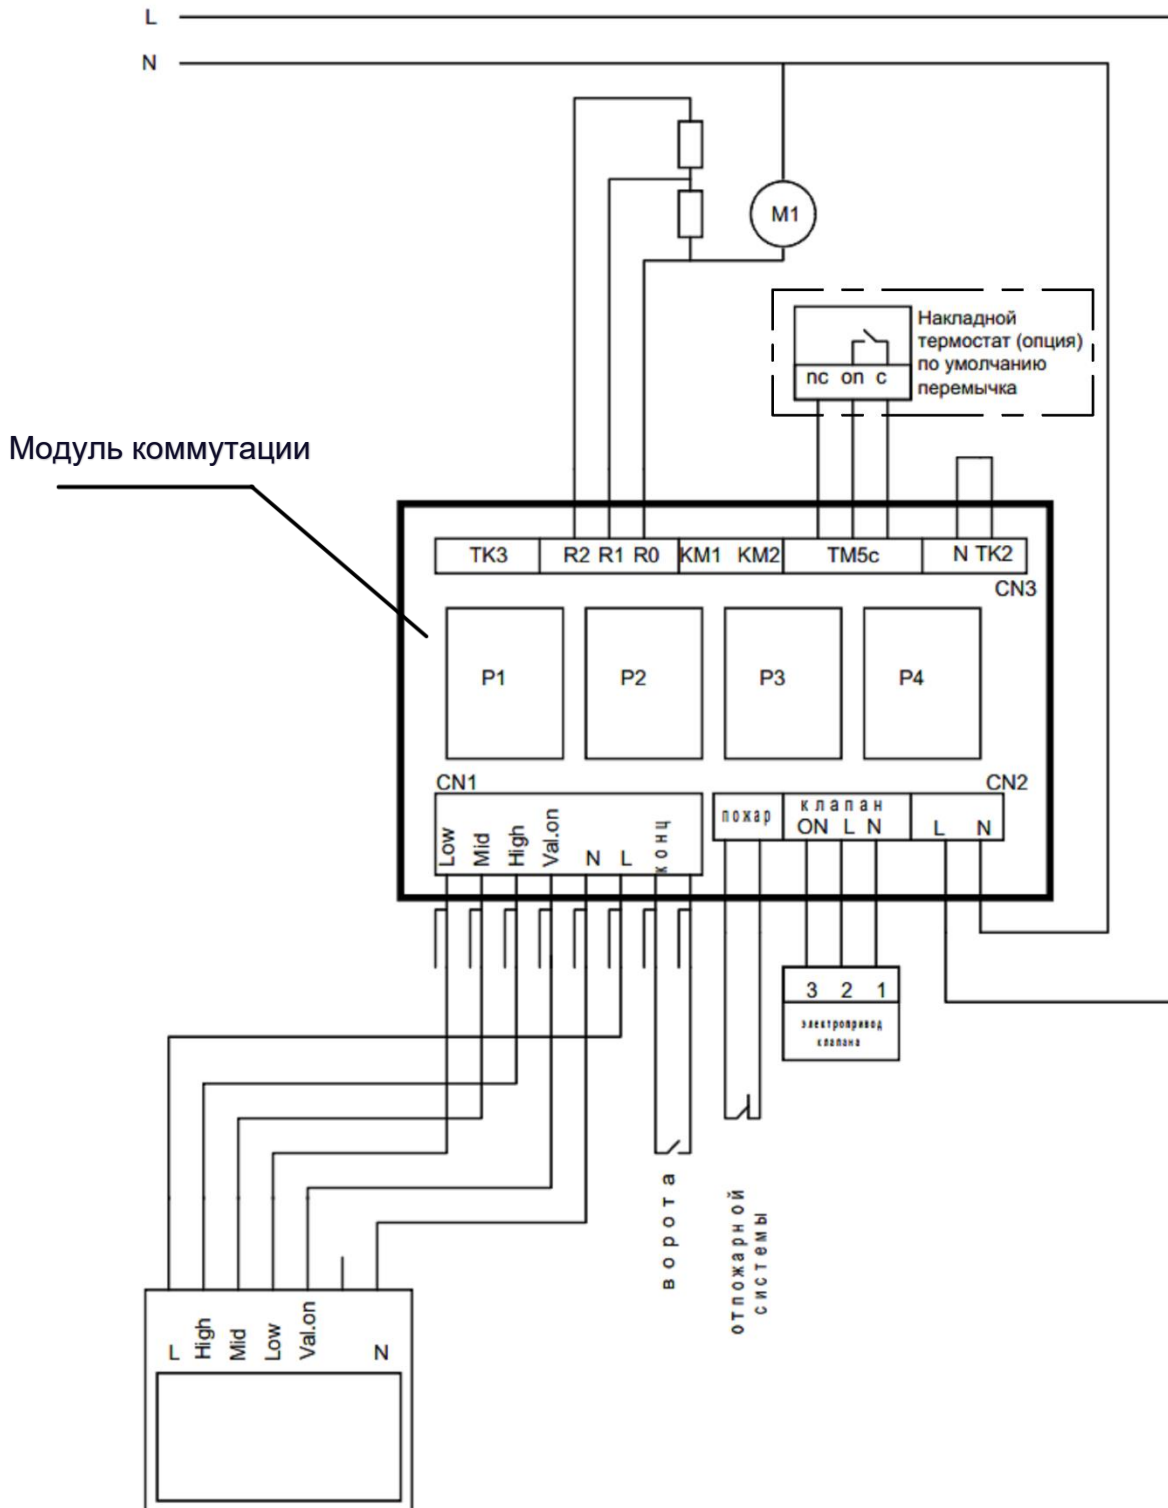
L
N
M1
Накладной термостат (опция) по умолчанию перемычка
nc on c
Модуль коммутации
TK3
R2 R1 R0
KM1 KM2
TM5c
N TK2
CN3
P1
P2
P3
P4
CN1
CN2
Low Mid High Val.on N L конц
пожар
клапан ON L N
L N
3 2 1
электропривод клапана
ворота
от пожарной системы
L High Mid Low Val.on N